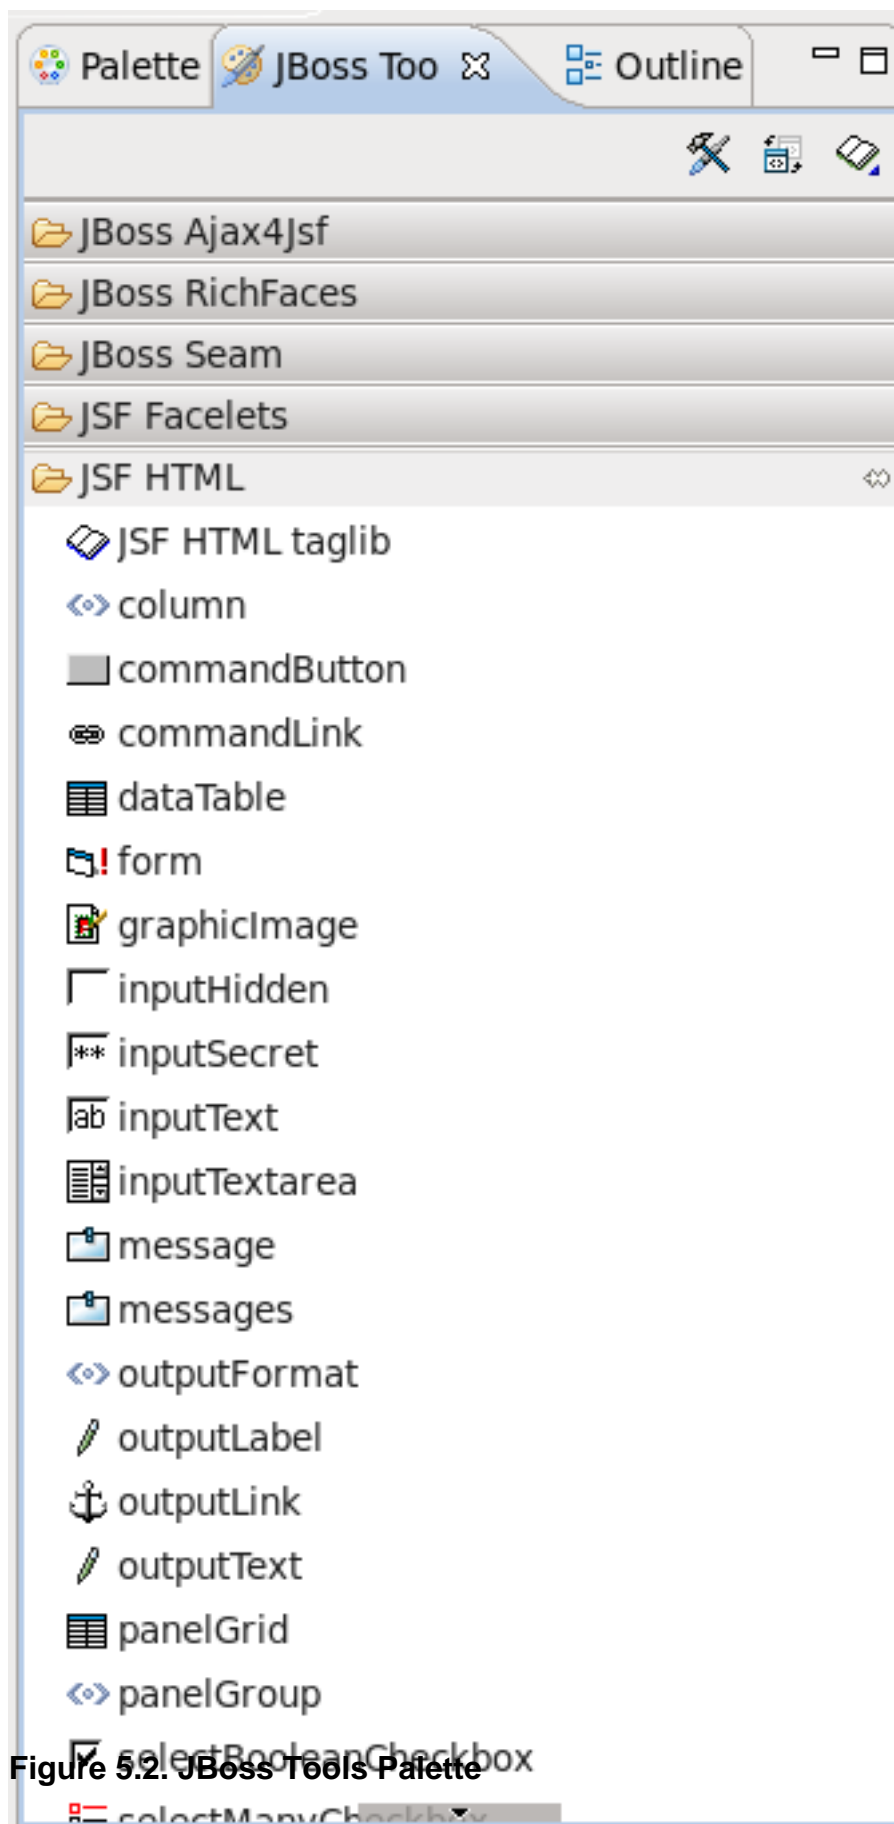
Palette JBoss Too Outline

JBoss Ajax4Jsf
JBoss RichFaces
JBoss Seam
JSF Facelets
JSF HTML
JSF HTML taglib
column
commandButton
commandLink
dataTable
form
graphicImage
inputHidden
inputSecret
inputText
inputTextarea
message
messages
outputFormat
outputLabel
outputLink
outputText
panelGrid
panelGroup
selectBooleanCheckbox
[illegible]

Figure 5.2. JBoss Tools Palette